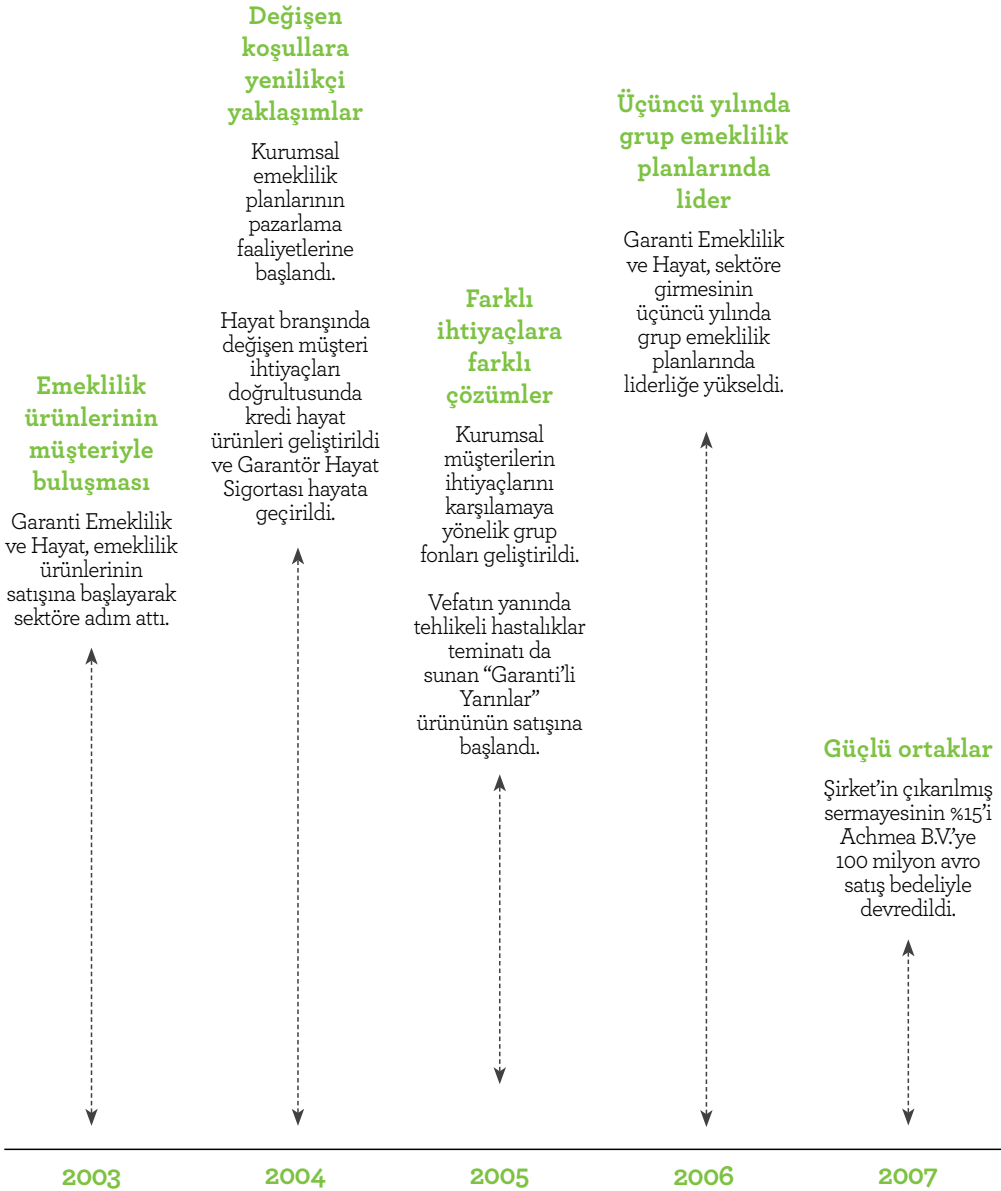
Emeklilik ürünlerinin müşteriyle buluşması

Garanti Emeklilik ve Hayat, emeklilik ürünlerinin satışına başlayarak sektöre adım attı.

2003

Değişen koşullara yenilikçi yaklaşımlar

Kurumsal emeklilik planlarının pazarlama faaliyetlerine başlandı.

Hayat branşında değişen müşteri ihtiyaçları doğrultusunda kredi hayat ürünleri geliştirildi ve Garantör Hayat Sigortası hayata geçirildi.

2004

Farklı ihtiyaçlara farklı çözümler

Kurumsal müşterilerin ihtiyaçlarını karşılamaya yönelik grup fonları geliştirildi.

Vefatın yanında tehlikeli hastalıklar teminatı da sunan "Garanti'li Yarınlar" ürününün satışına başlandı.

2005

Üçüncü yılında grup emeklilik planlarında lider

Garanti Emeklilik ve Hayat, sektöre girmesinin üçüncü yılında grup emeklilik planlarında liderliğe yükseldi.

2006

Güçlü ortaklar

Şirket'in çıkarılmış sermayesinin %15'i Achmea B.V.'ye 100 milyon avro satış bedeliyle devredildi.

2007